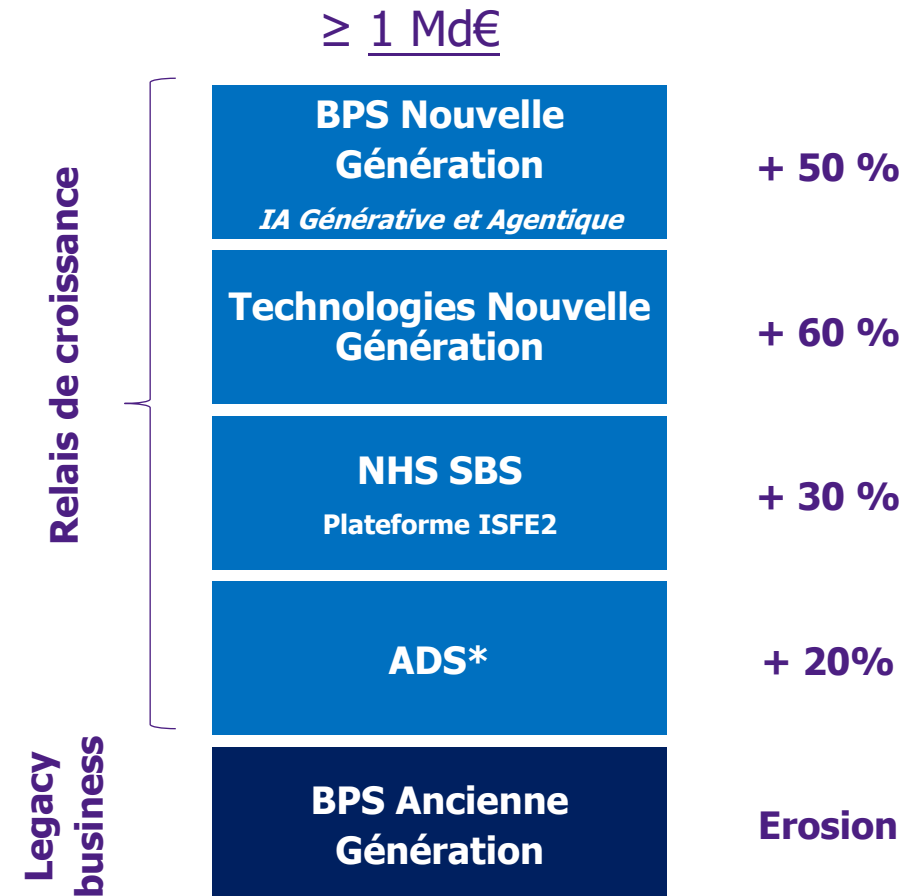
$\geq$ 1 Md€

Relais de croissance

BPS Nouvelle Génération

IA Générative et Agentique

+ 50 %

Technologies Nouvelle Génération

+ 60 %

NHS SBS

Plateforme ISFE2

+ 30 %

ADS*

+ 20%

Legacy business

BPS Ancienne Génération

Erosion